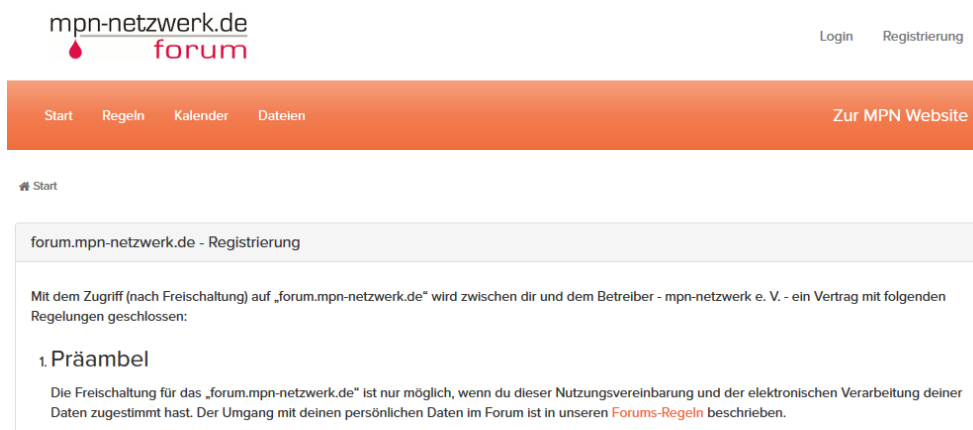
mpn-netzwerk.de
forum

Login Registrierung

Start Regeln Kalender Dateien

Zur MPN Website

Start

forum.mpn-netzwerk.de - Registrierung

Mit dem Zugriff (nach Freischaltung) auf „forum.mpn-netzwerk.de“ wird zwischen dir und dem Betreiber - mpn-netzwerk e. V. - ein Vertrag mit folgenden Regelungen geschlossen:

1. Präambel

Die Freischaltung für das „forum.mpn-netzwerk.de“ ist nur möglich, wenn du dieser Nutzungsvereinbarung und der elektronischen Verarbeitung deiner Daten zugestimmt hast. Der Umgang mit deinen persönlichen Daten im Forum ist in unseren Forums-Regeln beschrieben.